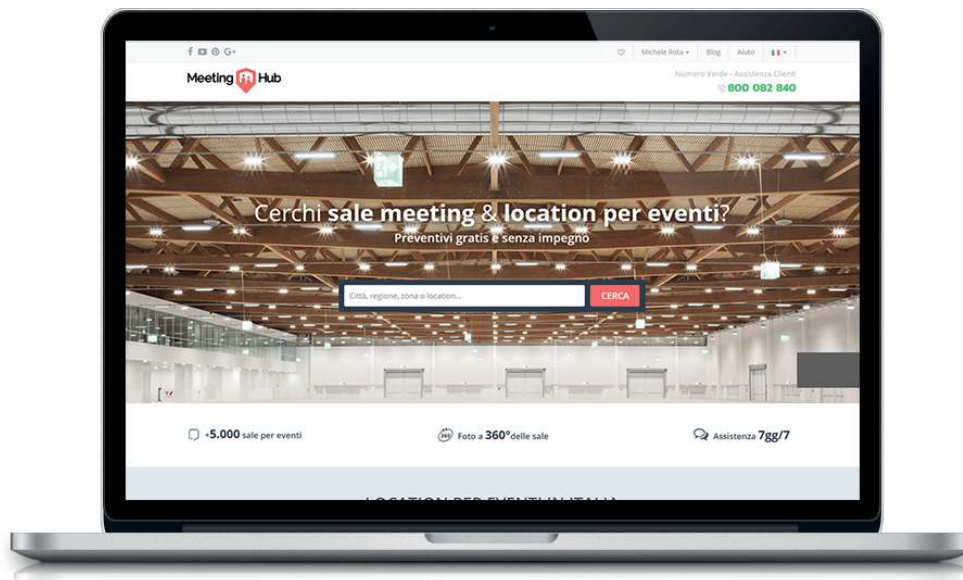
Michele Rota ▾ Blog Aiuto

Meeting Hub

Numero Verde - Assistenza Clienti
800 082 840

Cerchi **sale meeting** & **location per eventi**?
Preventivi gratis e senza impegno

Città, regione, zona o location...
CERCA

+5.000 sale per eventi

360 Foto a 360° delle sale

Assistenza 7gg/7

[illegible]